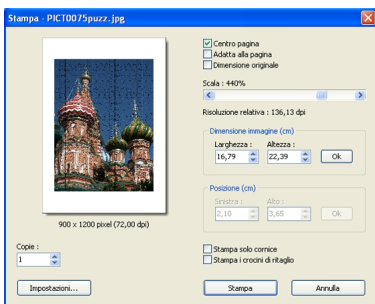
Stampa - PICT0075puzz.jpg

Centro pagina
Adatta alla pagina
Dimensione originale

Scala : 440%

Risoluzione relativa : 136,13 dpi

Dimensione immagine (cm)
Larghezza : 16,79
Altezza : 22,39
Ok

Posizione (cm)
Sinistra : 2,10
Alto : 3,65
Ok

900 x 1200 pixel (72,00 dpi)

Copie : 1

Stampa solo cornice
Stampa i crocini di ritaglio

Impostazioni...
Stampa
Annulla